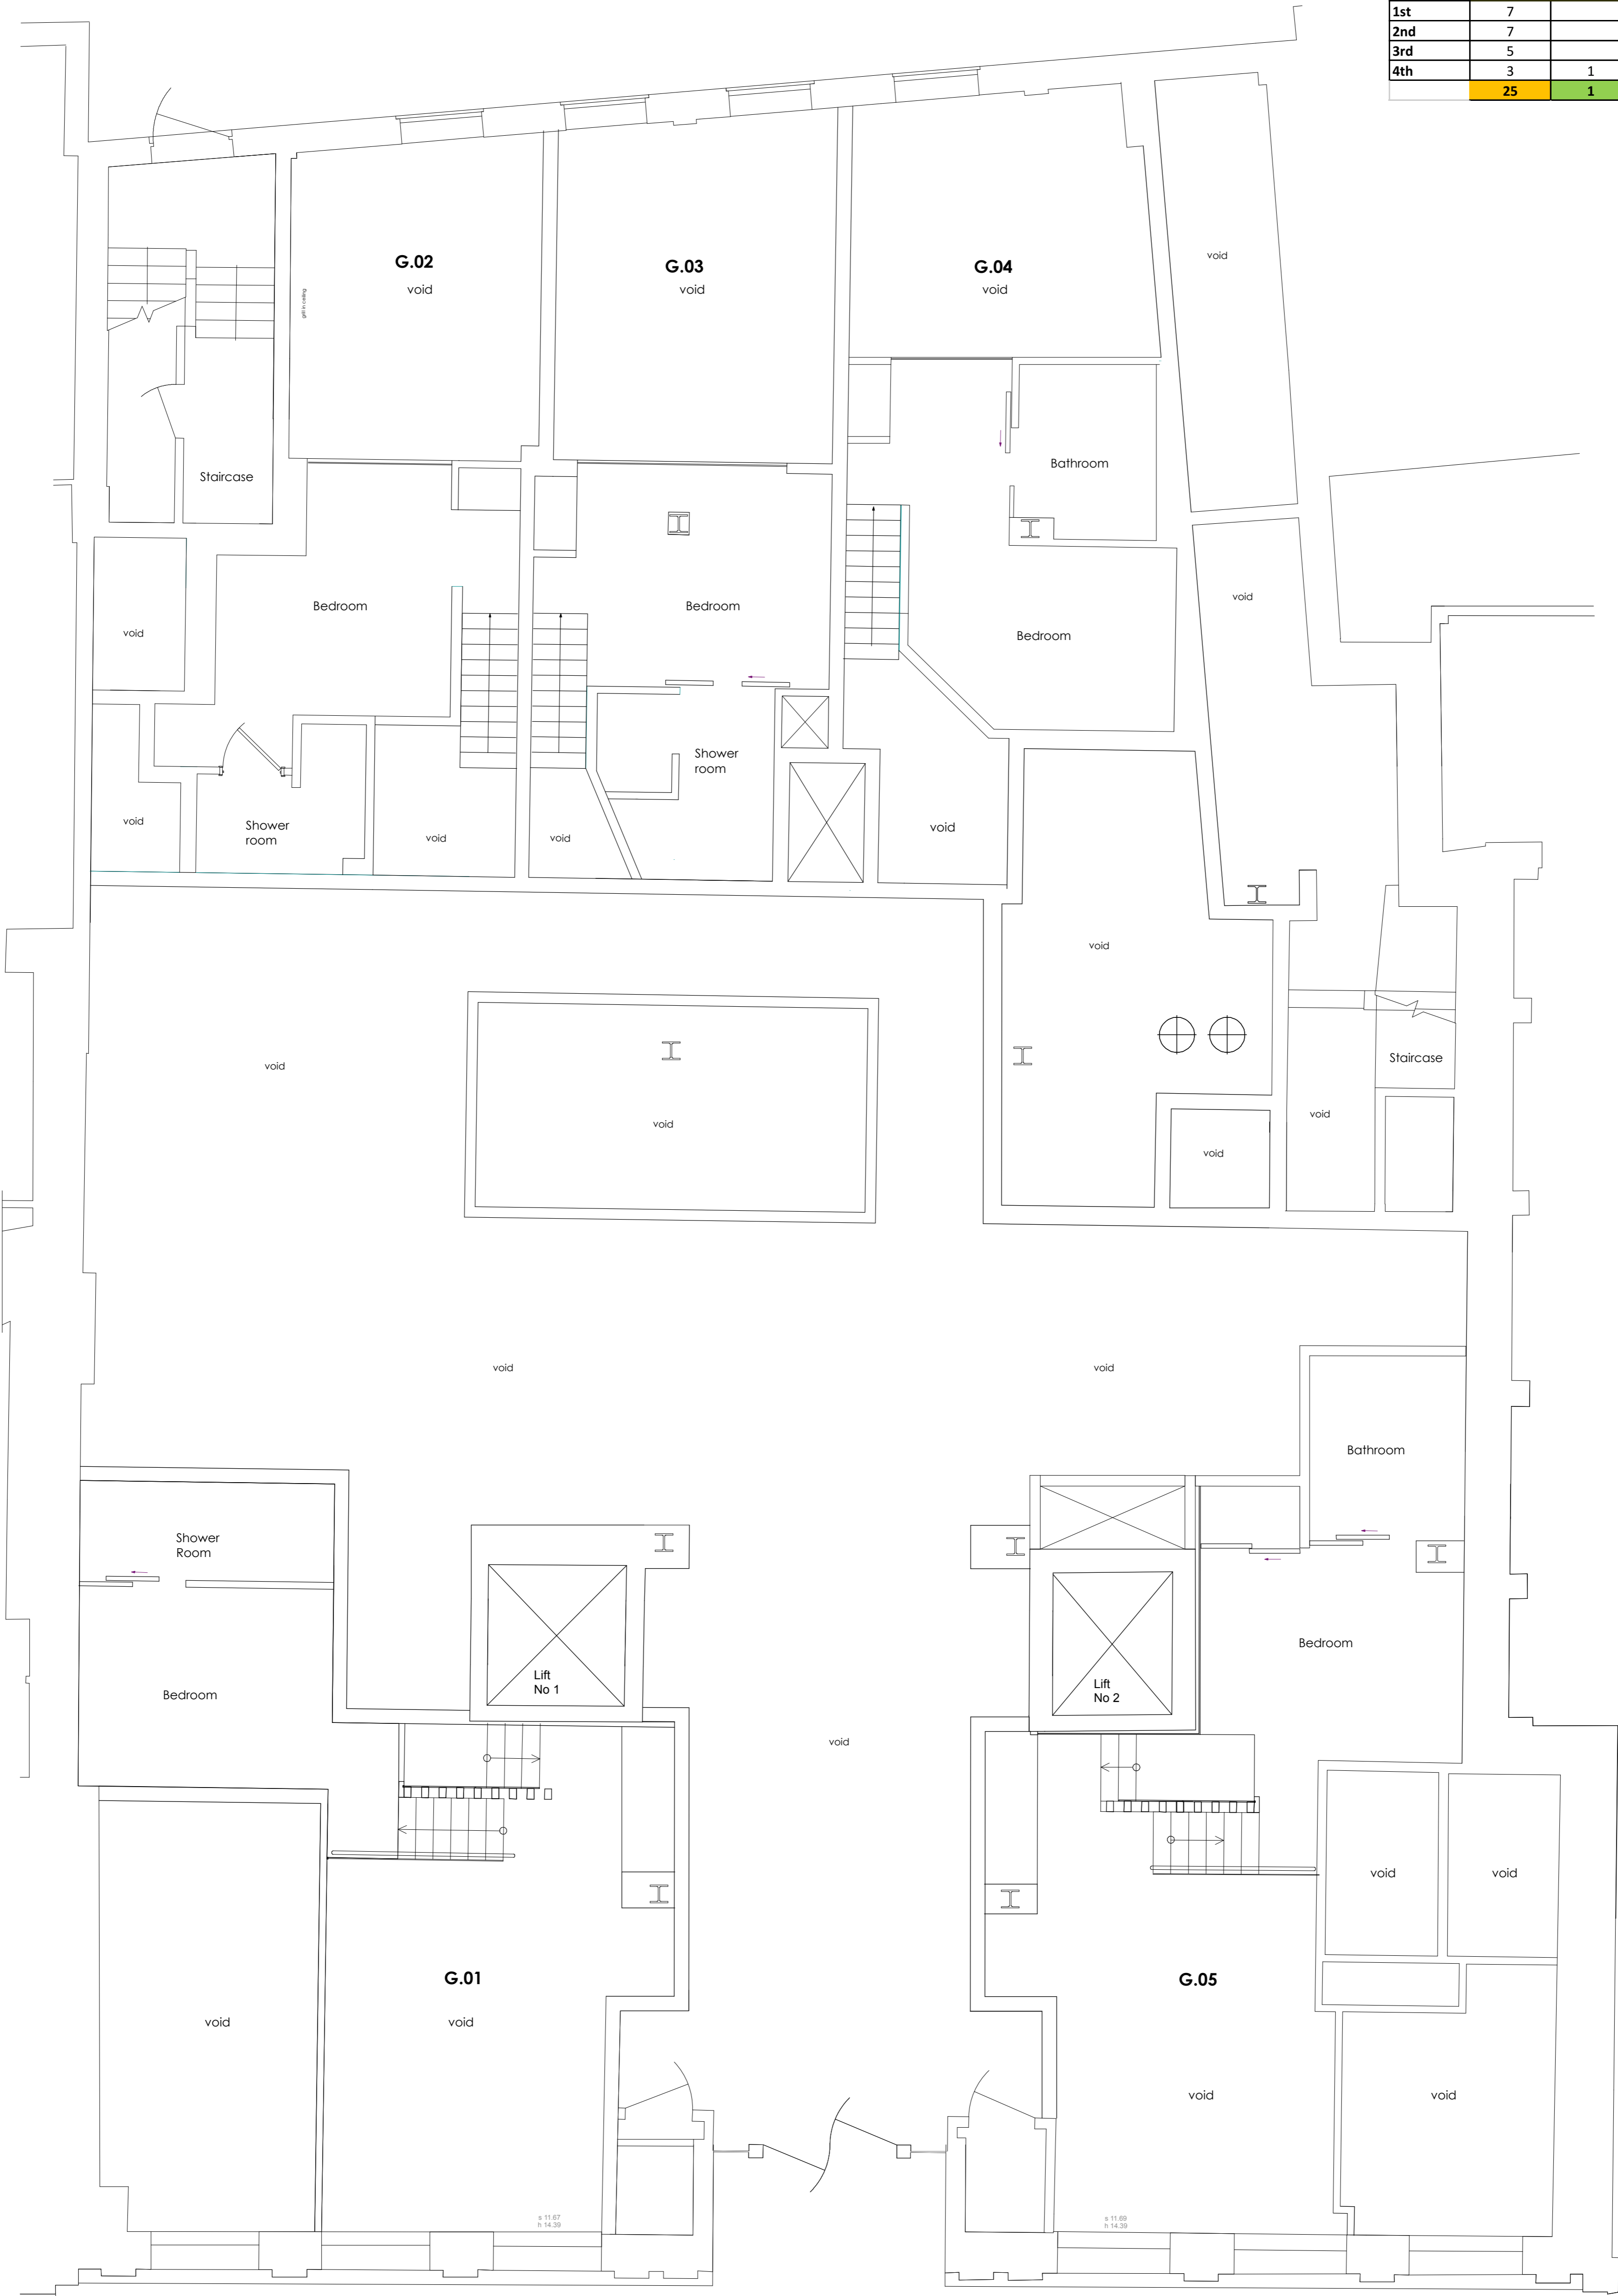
| 1st | 7 | |
|---|---|---|
| 2nd | 7 | |
| 3rd | 5 | |
| 4th | 3 | 1 |
| | 25 | 1 |

G.02
void

grill in ceiling

G.03
void

G.04
void

void

Staircase

Bathroom

void

Bedroom

Bedroom

Bedroom

void

Shower room

void

Shower room

void

void

void

void

void

void

Staircase

void

void

void

void

void

void

Bathroom

Shower Room

Bedroom

Bedroom

Lift No 1

Lift No 2

void

void

void

G.01
void

void

G.05
void

void

void

s 11.67
h 14.39

s 11.69
h 14.39